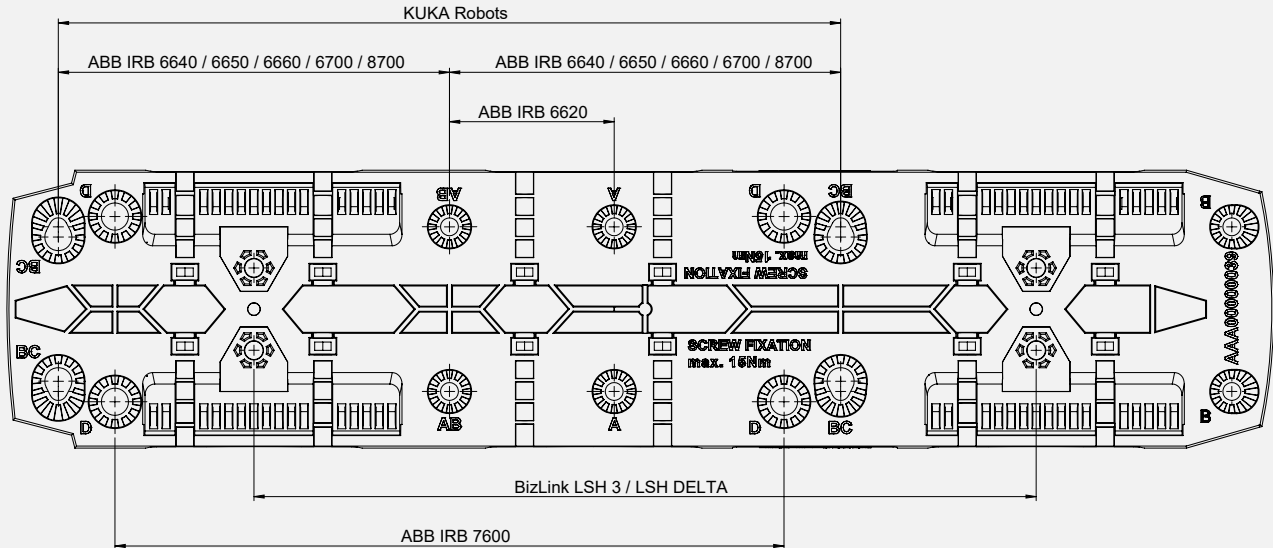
KUKA Robots

ABB IRB 6640 / 6650 / 6660 / 6700 / 8700

ABB IRB 6640 / 6650 / 6660 / 6700 / 8700

ABB IRB 6620

D

BC

AB

A

D

BC

B

SCREW FIXATION
max. 15Nm

AAA000000039

SCREW FIXATION
max. 15Nm

BC

D

AB

A

D

BC

B

BizLink LSH 3 / LSH DELTA

ABB IRB 7600